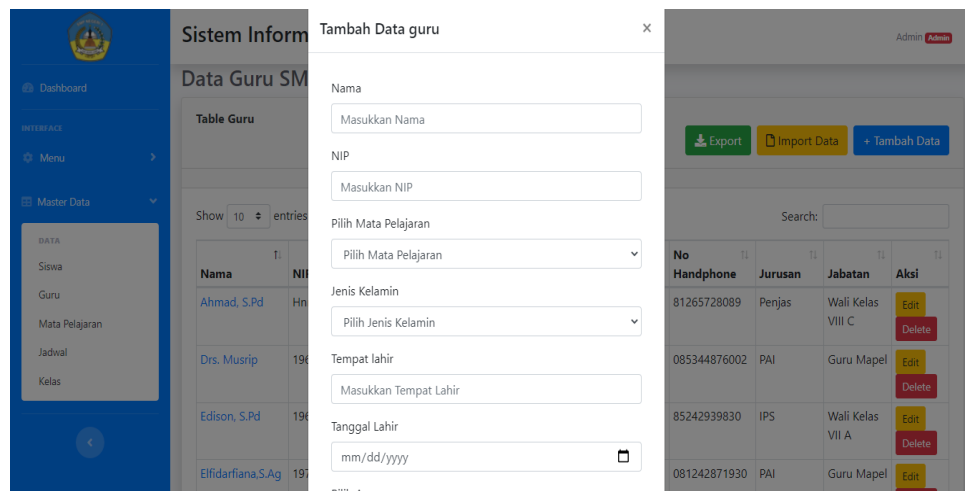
Dashboard

INTERFACE

Menu

Master Data

DATA

Siswa

Guru

Mata Pelajaran

Jadwal

Kelas

Sistem Inform

Admin Admin

Data Guru SM

Table Guru

Export

Import Data

+ Tambah Data

Show 10 entries

Search:

| Nama | NI | | No Handphone | Jurusan | Jabatan | Aksi |
|---|---|---|---|---|---|---|
| Ahmad, S.Pd | Hn | | 81265728089 | Penjas | Wali Kelas VIII C | Edit Delete |
| Drs. Musrip | 196 | | 085344876002 | PAI | Guru Mapel | Edit Delete |
| Edison, S.Pd | 196 | | 85242939830 | IPS | Wali Kelas VII A | Edit Delete |
| Elfidarfiana,S.Ag | 197 | | 081242871930 | PAI | Guru Mapel | Edit |

Tambah Data guru

×

Nama

Masukkan Nama

NIP

Masukkan NIP

Pilih Mata Pelajaran

Pilih Mata Pelajaran

Jenis Kelamin

Pilih Jenis Kelamin

Tempat lahir

Masukkan Tempat Lahir

Tanggal Lahir

mm/dd/yyyy

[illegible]